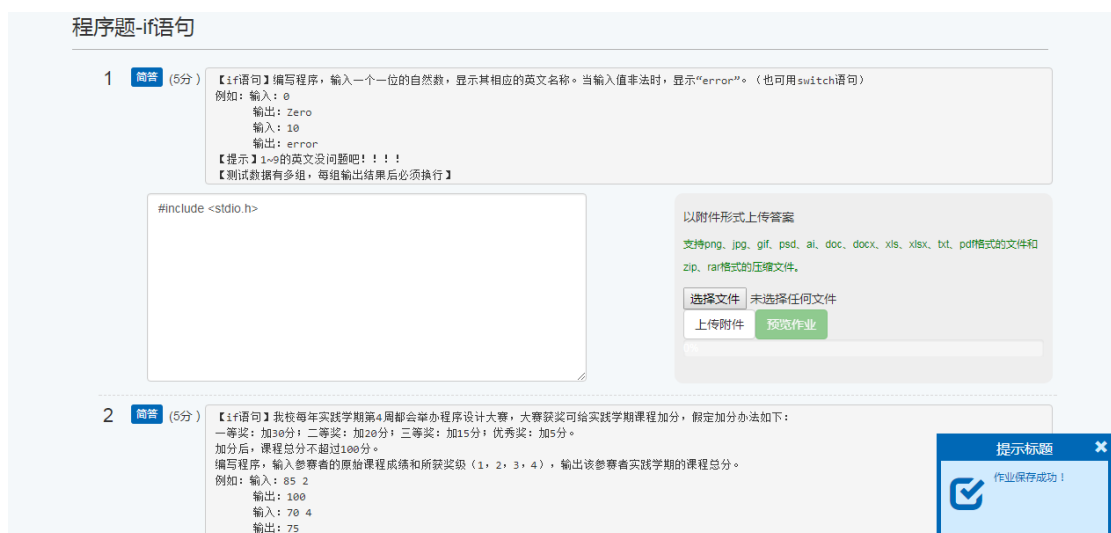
程序题-if语句

1 简答 (5分)

【if语句】编写程序，输入一个一位的自然数，显示其相应的英文名称。当输入值非法时，显示“error”。（也可用switch语句）
例如：输入：0
输出：Zero
输入：10
输出：error
【提示】1~9的英文没问题吧！！！！
【测试数据有多组，每组输出结果后必须换行】

#include <stdio.h>

以附件形式上传答案

支持png、jpg、gif、psd、ai、doc、docx、xls、xlsx、txt、pdf格式的文件和zip、rar格式的压缩文件。

选择文件 未选择任何文件

上传附件 预览作业

0%

2 简答 (5分)

【if语句】我校每年实践学期第4周都会举办程序设计大赛，大赛获奖可给实践学期课程加分，假定加分办法如下：
一等奖：加30分；二等奖：加20分；三等奖：加15分；优秀奖：加5分。
加分后，课程总分不超过100分。
编写程序，输入参赛者的原始课程成绩和所获奖级（1，2，3，4），输出该参赛者实践学期的课程总分。
例如：输入：85 2
输出：100
输入：70 4
输出：75

提示标题 ✖

作业保存成功！